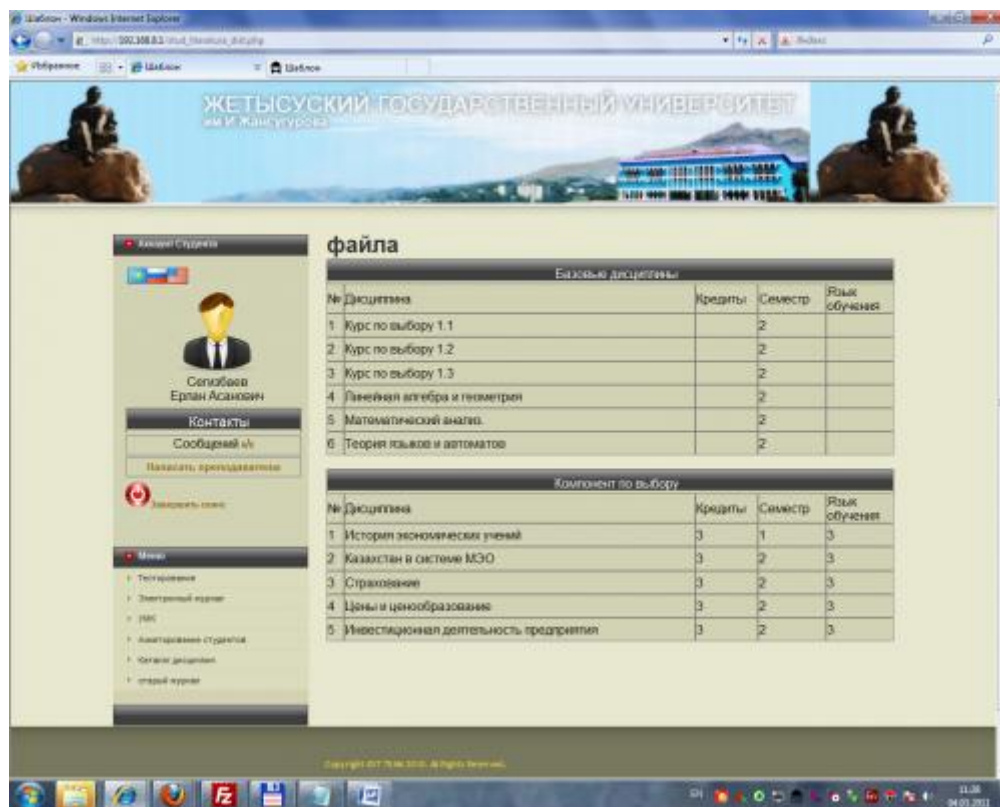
Шаблон - Windows Internet Explorer

http://192.168.0.1/stud_literature_dsk.php

Избранное

Шаблон

Шаблон

ЖЕТЫСУСКИЙ ГОСУДАРСТВЕННЫЙ УНИВЕРСИТЕТ
им.И.Жансугурова

Аккаунт Студента

Сеголбаев Ерлан Асанович

Контакты

Сообщений 0/0

Написать преподавателю

Завершить сеанс

Меню

Тестирование

Электронный журнал

УМК

Анкетирование студентов

Каталог дисциплин

старый журнал

файла

Базовые дисциплины

| № | Дисциплина | Кредиты | Семестр | Язык обучения |
|---|---|---|---|---|
| 1 | Курс по выбору 1.1 | | 2 | |
| 2 | Курс по выбору 1.2 | | 2 | |
| 3 | Курс по выбору 1.3 | | 2 | |
| 4 | Линейная алгебра и геометрия | | 2 | |
| 5 | Математический анализ | | 2 | |
| 6 | Теория языков и автоматов | | 2 | |

Компонент по выбору

| № | Дисциплина | Кредиты | Семестр | Язык обучения |
|---|---|---|---|---|
| 1 | История экономических учений | 3 | 1 | 3 |
| 2 | Казахстан в системе МЭО | 3 | 2 | 3 |
| 3 | Страхование | 3 | 2 | 3 |
| 4 | Цены и ценообразование | 3 | 2 | 3 |
| 5 | Инвестиционная деятельность предприятия | 3 | 2 | 3 |

Copyright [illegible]. All Rights Reserved.

11:38
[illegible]